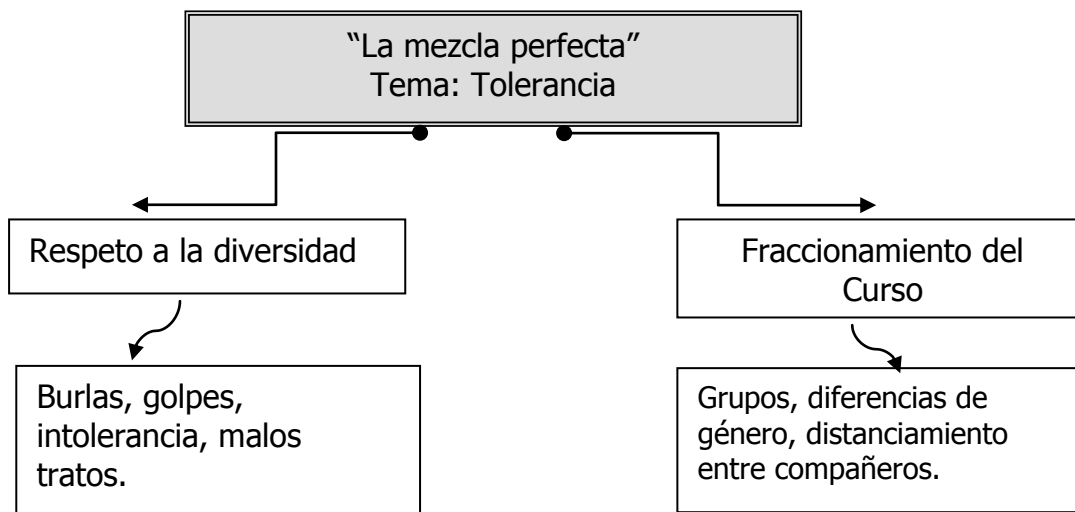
"La mezcla perfecta"
Tema: Tolerancia

Respeto a la diversidad

Burlas, golpes, intolerancia, malos tratos.

Fraccionamiento del Curso

Grupos, diferencias de género, distanciamiento entre compañeros.